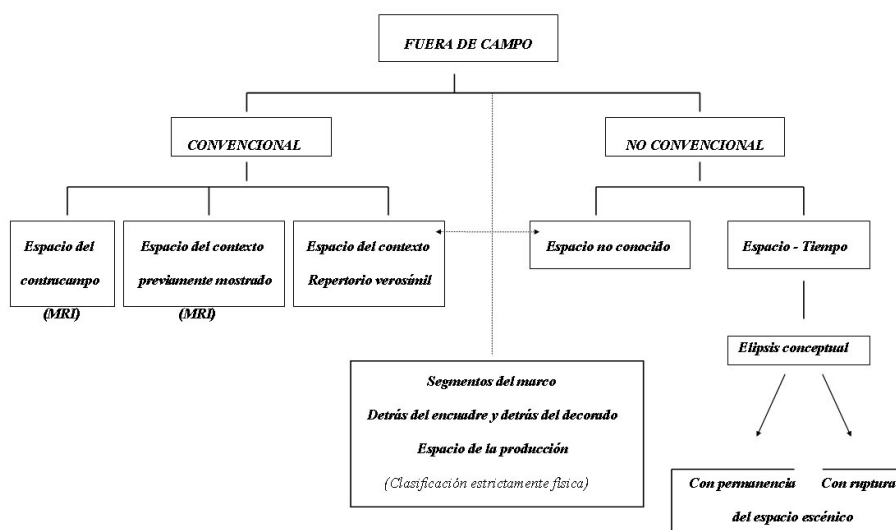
FUERA DE CAMPO

CONVENCIONAL

NO CONVENCIONAL

Espacio del contracampo (MRI)

Espacio del contexto previamente mostrado (MRI)

Espacio del contexto Repertorio verosímil

Espacio no conocido

Espacio - Tiempo

Elipsis conceptual

Segmentos del marco
Detrás del encuadre y detrás del decorado
Espacio de la producción
(Clasificación estrictamente física)

Con permanencia Con ruptura
del espacio escénico